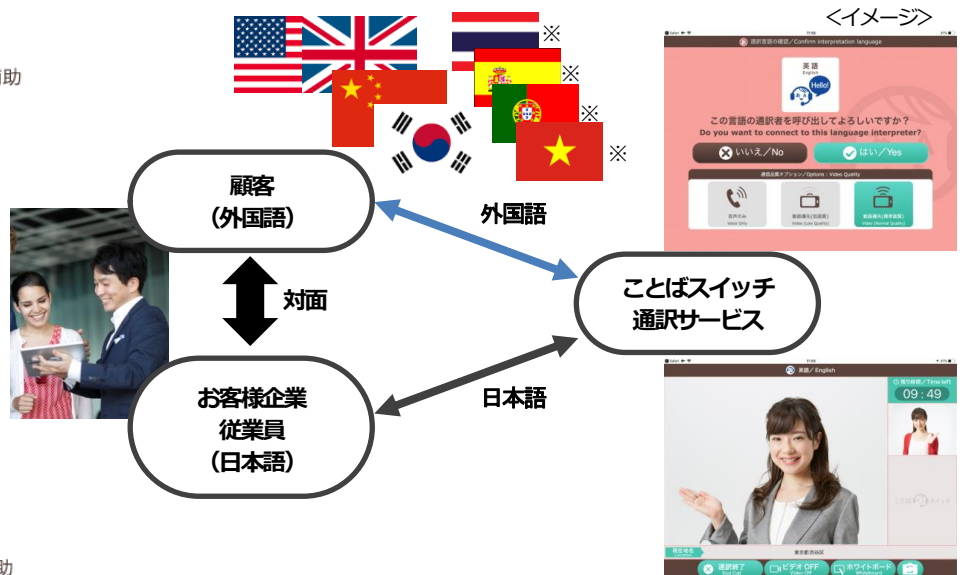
助

<イメージ>

※
※
※
※

通訳言語の確認／Confirm interpretation language

英語
English
Hello!

この言語の通訳者を呼び出してよろしいですか？
Do you want to connect to this language interpreter?

いいえ／No
はい／Yes

通話品質オプション／Options - Video Quality

音声のみ
Voice Only

動画通話（低画質）
Video (Low Quality)

動画通話（標準画質）
Video (Normal Quality)

顧客
（外国語）

外国語

対面

ことばスイッチ
通訳サービス

お客様企業
従業員
（日本語）

日本語

英語／English

残り時間／Time left
09:49

通訳終了
End Call

ビデオ OFF
Video Off

ホワイトボード
Whiteboard

助